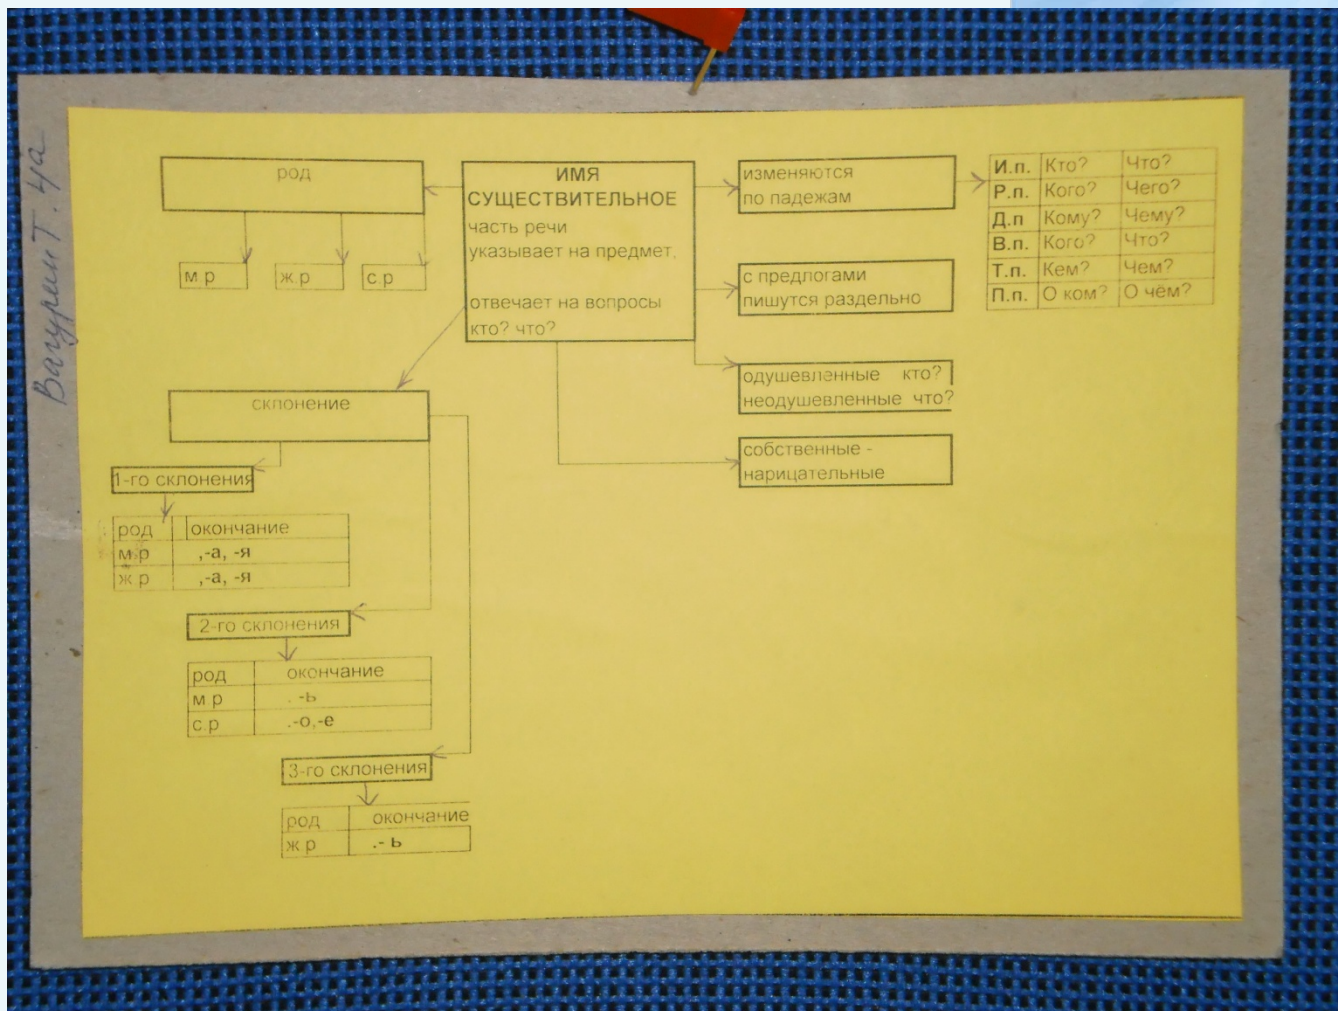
Вагурин Т. 4а

род

м.р

ж.р

с.р

ИМЯ СУЩЕСТВИТЕЛЬНОЕ
часть речи указывает на предмет.

отвечает на вопросы кто? что?

изменяются по падежам

| И.п. | Кто? | Что? |
|---|---|---|
| Р.п. | Кого? | Чего? |
| Д.п | Кому? | Чему? |
| В.п. | Кого? | Что? |
| Т.п. | Кем? | Чем? |
| П.п. | О ком? | О чём? |

с предлогами пишутся раздельно

одушевленные кто?
неодушевленные что?

собственные - нарицательные

склонение

1-го склонения

| род | окончание |
|---|---|
| м.р | ,-а, -я |
| ж.р | ,-а, -я |

2-го склонения

| род | окончание |
|---|---|
| м.р | . -ь |
| с.р | .-о,-е |

3-го склонения

| род | окончание |
|---|---|
| ж.р | .- ь |